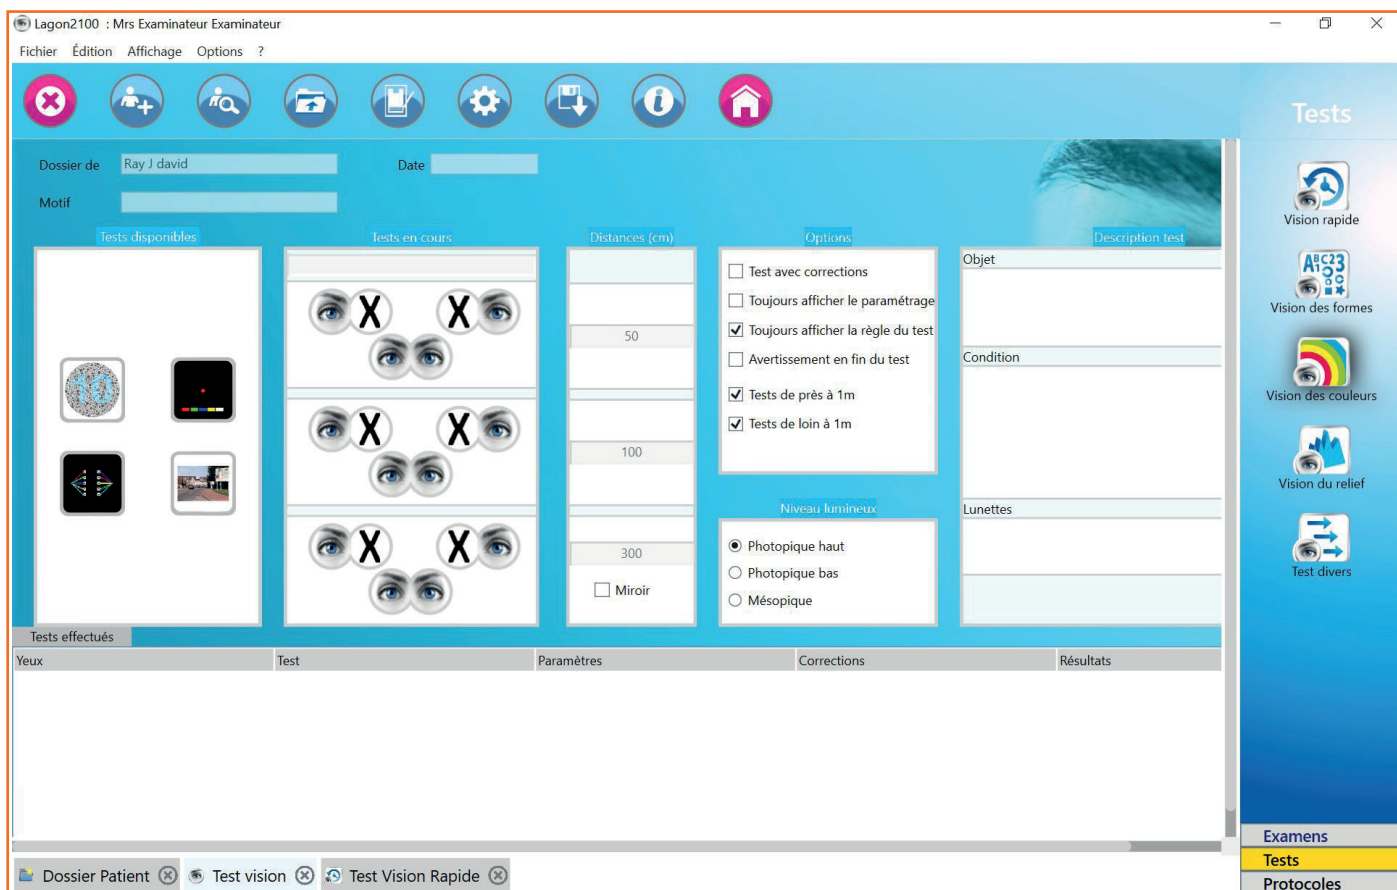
Lagon2100 : Mrs Examinateur Examinateur

Fichier Édition Affichage Options ?

Tests

Dossier de Ray J david

Date

Motif

Tests disponibles

Tests en cours

Distances (cm)

Options

Description test

Vision rapide

Vision des formes

Vision des couleurs

Vision du relief

Test divers

☐ Test avec corrections
☐ Toujours afficher le paramétrage
☑ Toujours afficher la règle du test
☐ Avertissement en fin du test
☑ Tests de près à 1m
☑ Tests de loin à 1m

Objet

Condition

Lunettes

50

100

300

☐ Miroir

Niveau lumineux

◉ Photopique haut
○ Photopique bas
○ Mésopique

Tests effectués

| Yeux | Test | Paramètres | Corrections | Résultats |
|---|---|---|---|---|

Examens

Tests

Protocoles

Dossier Patient ⊗ Test vision ⊗ Test Vision Rapide ⊗